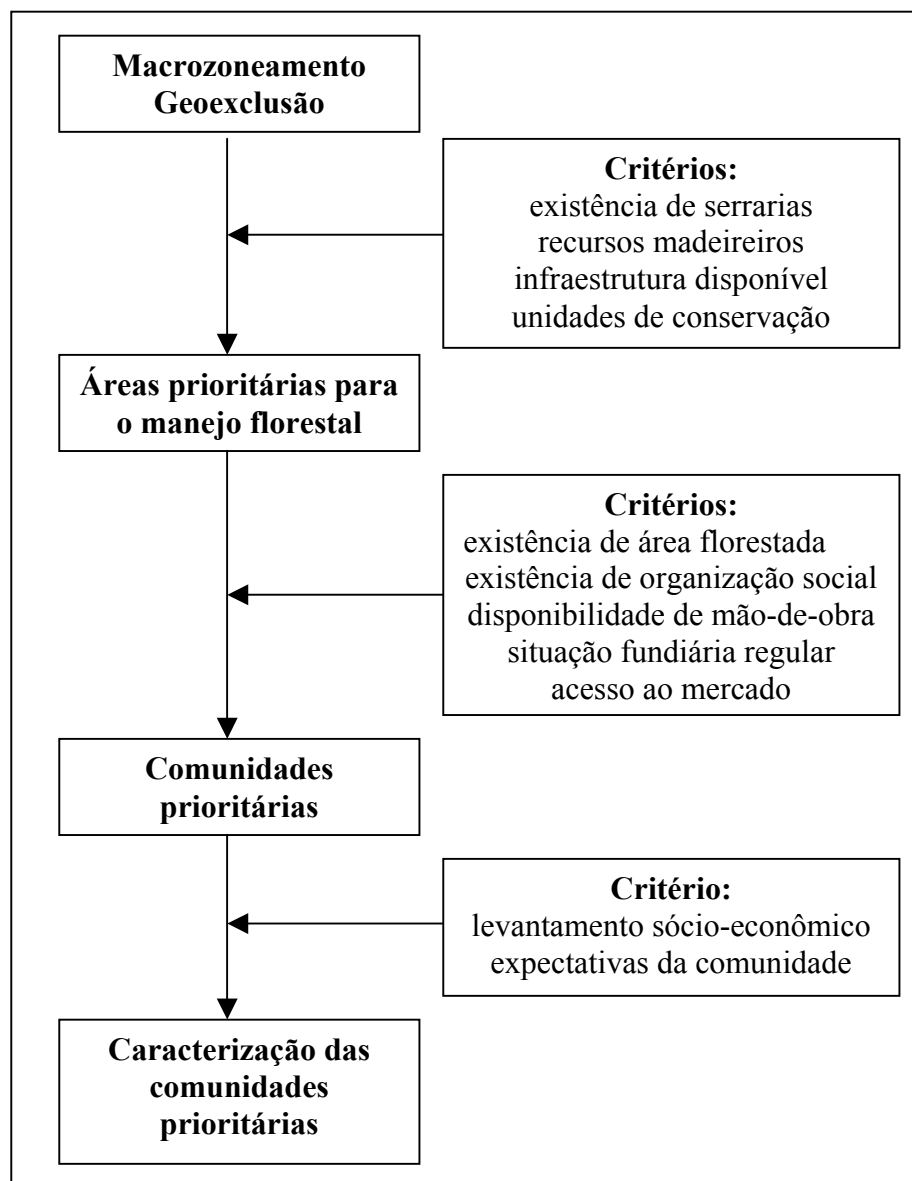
Macrozoneamento
Geoexclusão

Critérios:
existência de serrarias
recursos madeireiros
infraestrutura disponível
unidades de conservação

Áreas prioritárias para o manejo florestal

Critérios:
existência de área florestada
existência de organização social
disponibilidade de mão-de-obra
situação fundiária regular
acesso ao mercado

Comunidades prioritárias

Critério:
levantamento sócio-econômico
expectativas da comunidade

Caracterização das comunidades prioritárias